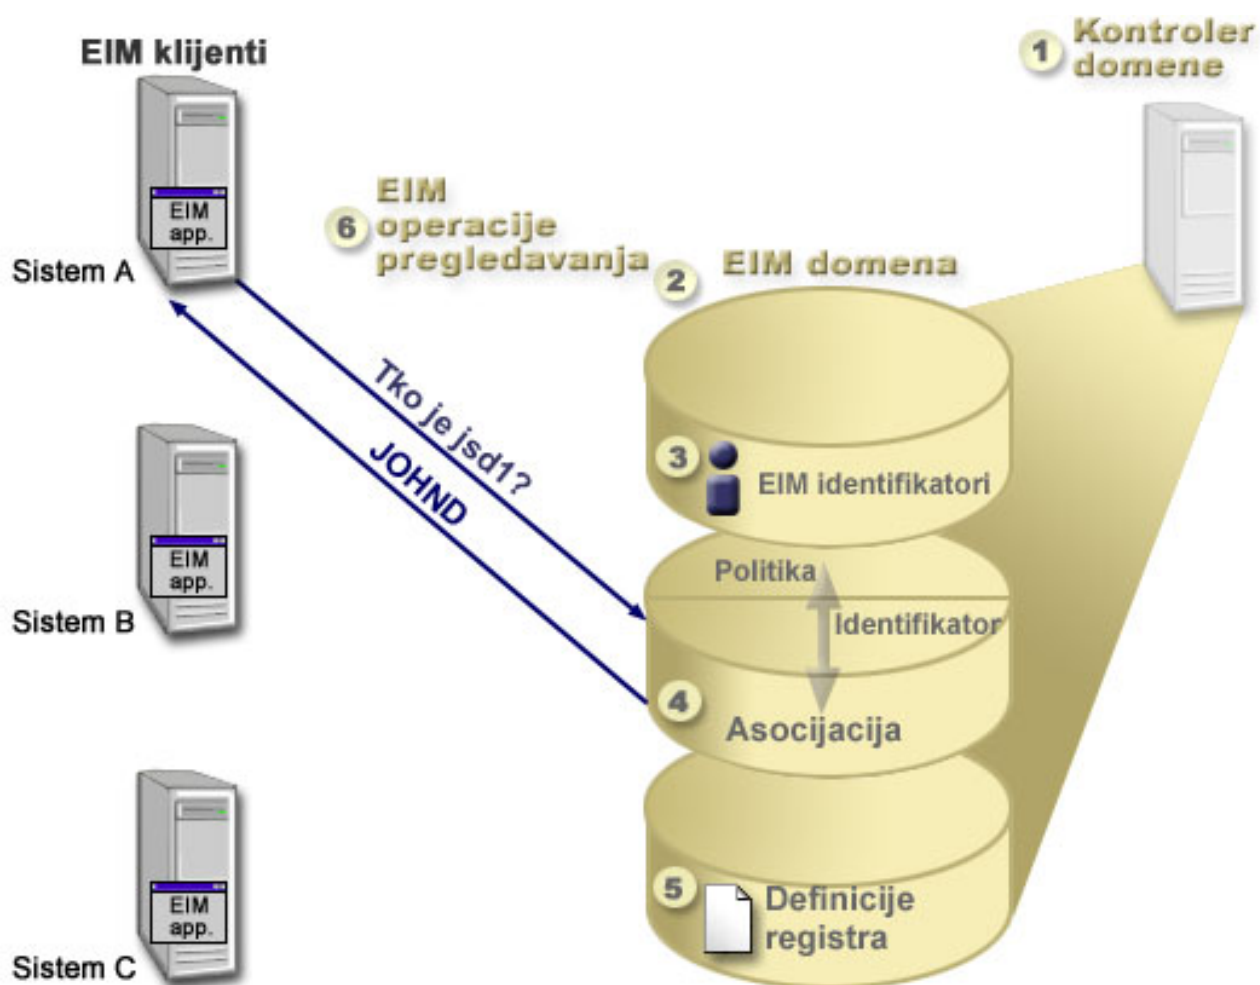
EIM klijenti

1 Kontroler domene

EIM app.

Sistem A

6 EIM operacije pregledavanja

2 EIM domena

Tko je jsd1?

JOHND

3 EIM identifikatori

EIM app.

Sistem B

Politika

Identifikator

4 Asocijacija

EIM app.

Sistem C

5 Definicije registra